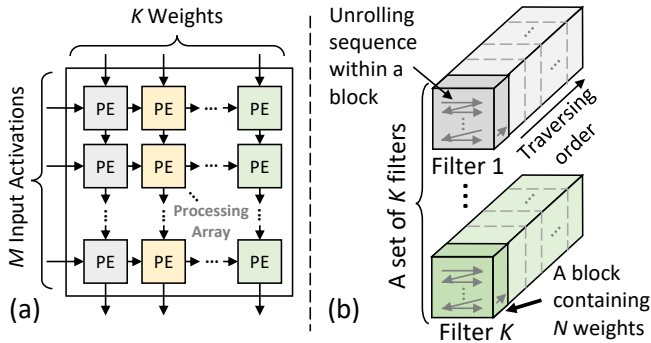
$K$ Weights

$M$ Input Activations

PE PE PE
PE PE PE
PE PE PE

Processing Array

(a)

Unrolling sequence within a block

Traversing order

Filter 1

A set of $K$ filters

A block containing $N$ weights

Filter $K$

(b)